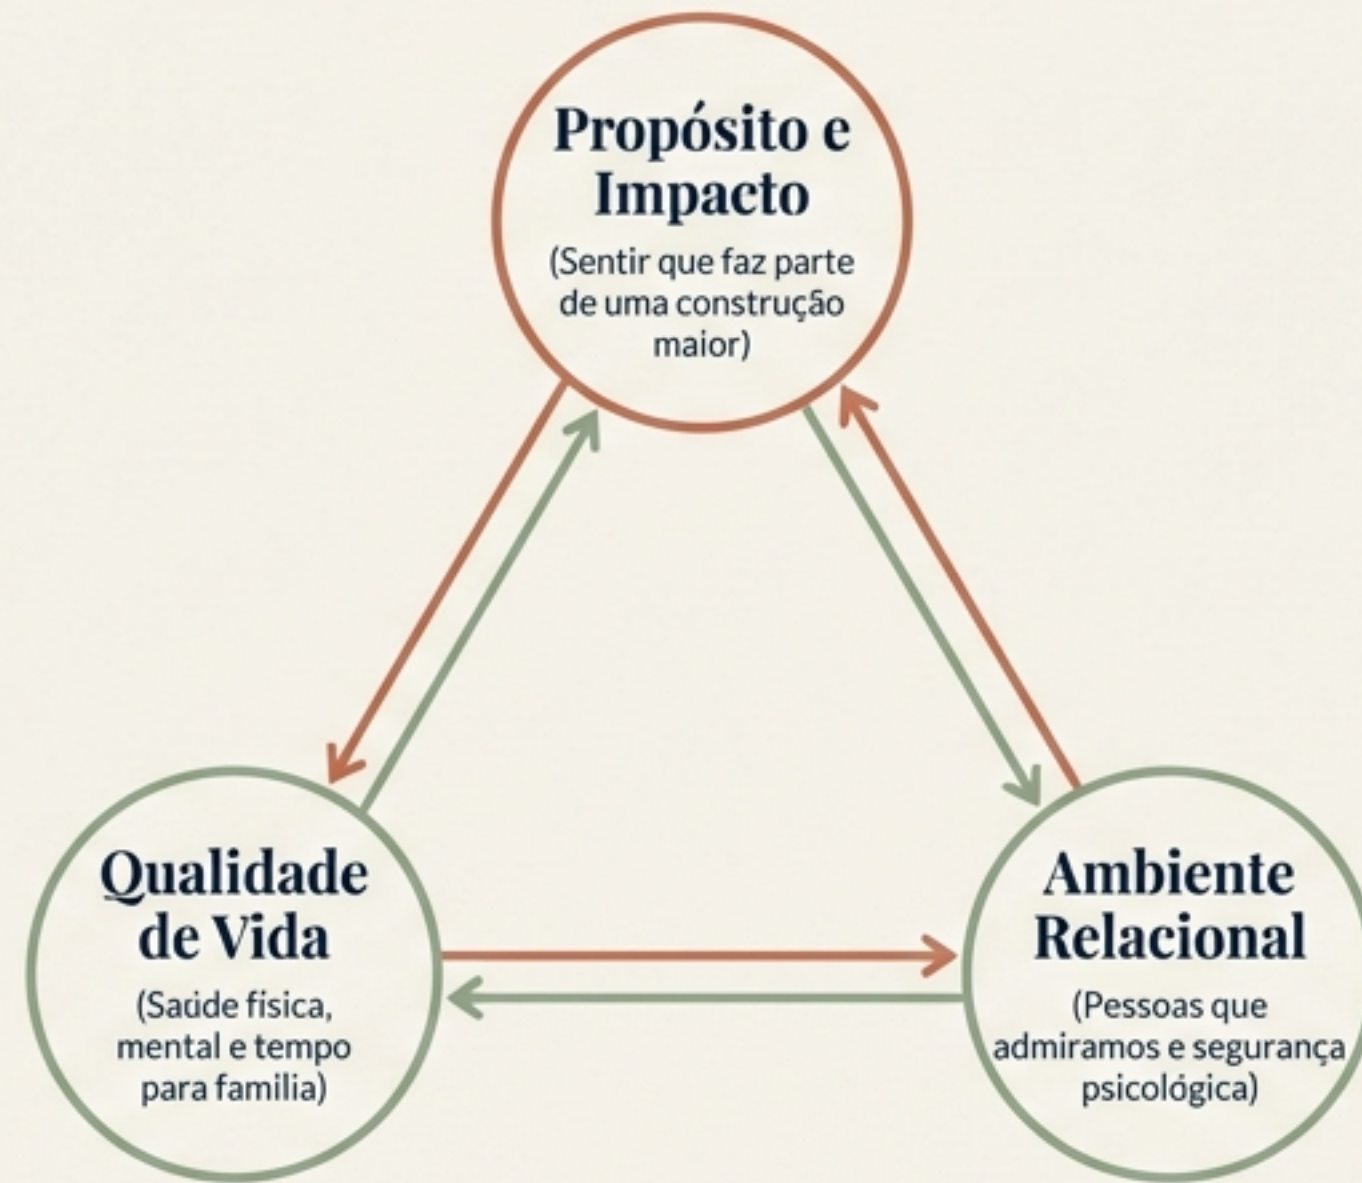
Propósito e Impacto

(Sentir que faz parte de uma construção maior)

Qualidade de Vida

(Saúde física, mental e tempo para familia)

Ambiente Relacional

(Pessoas que admiramos e segurança psicológica)